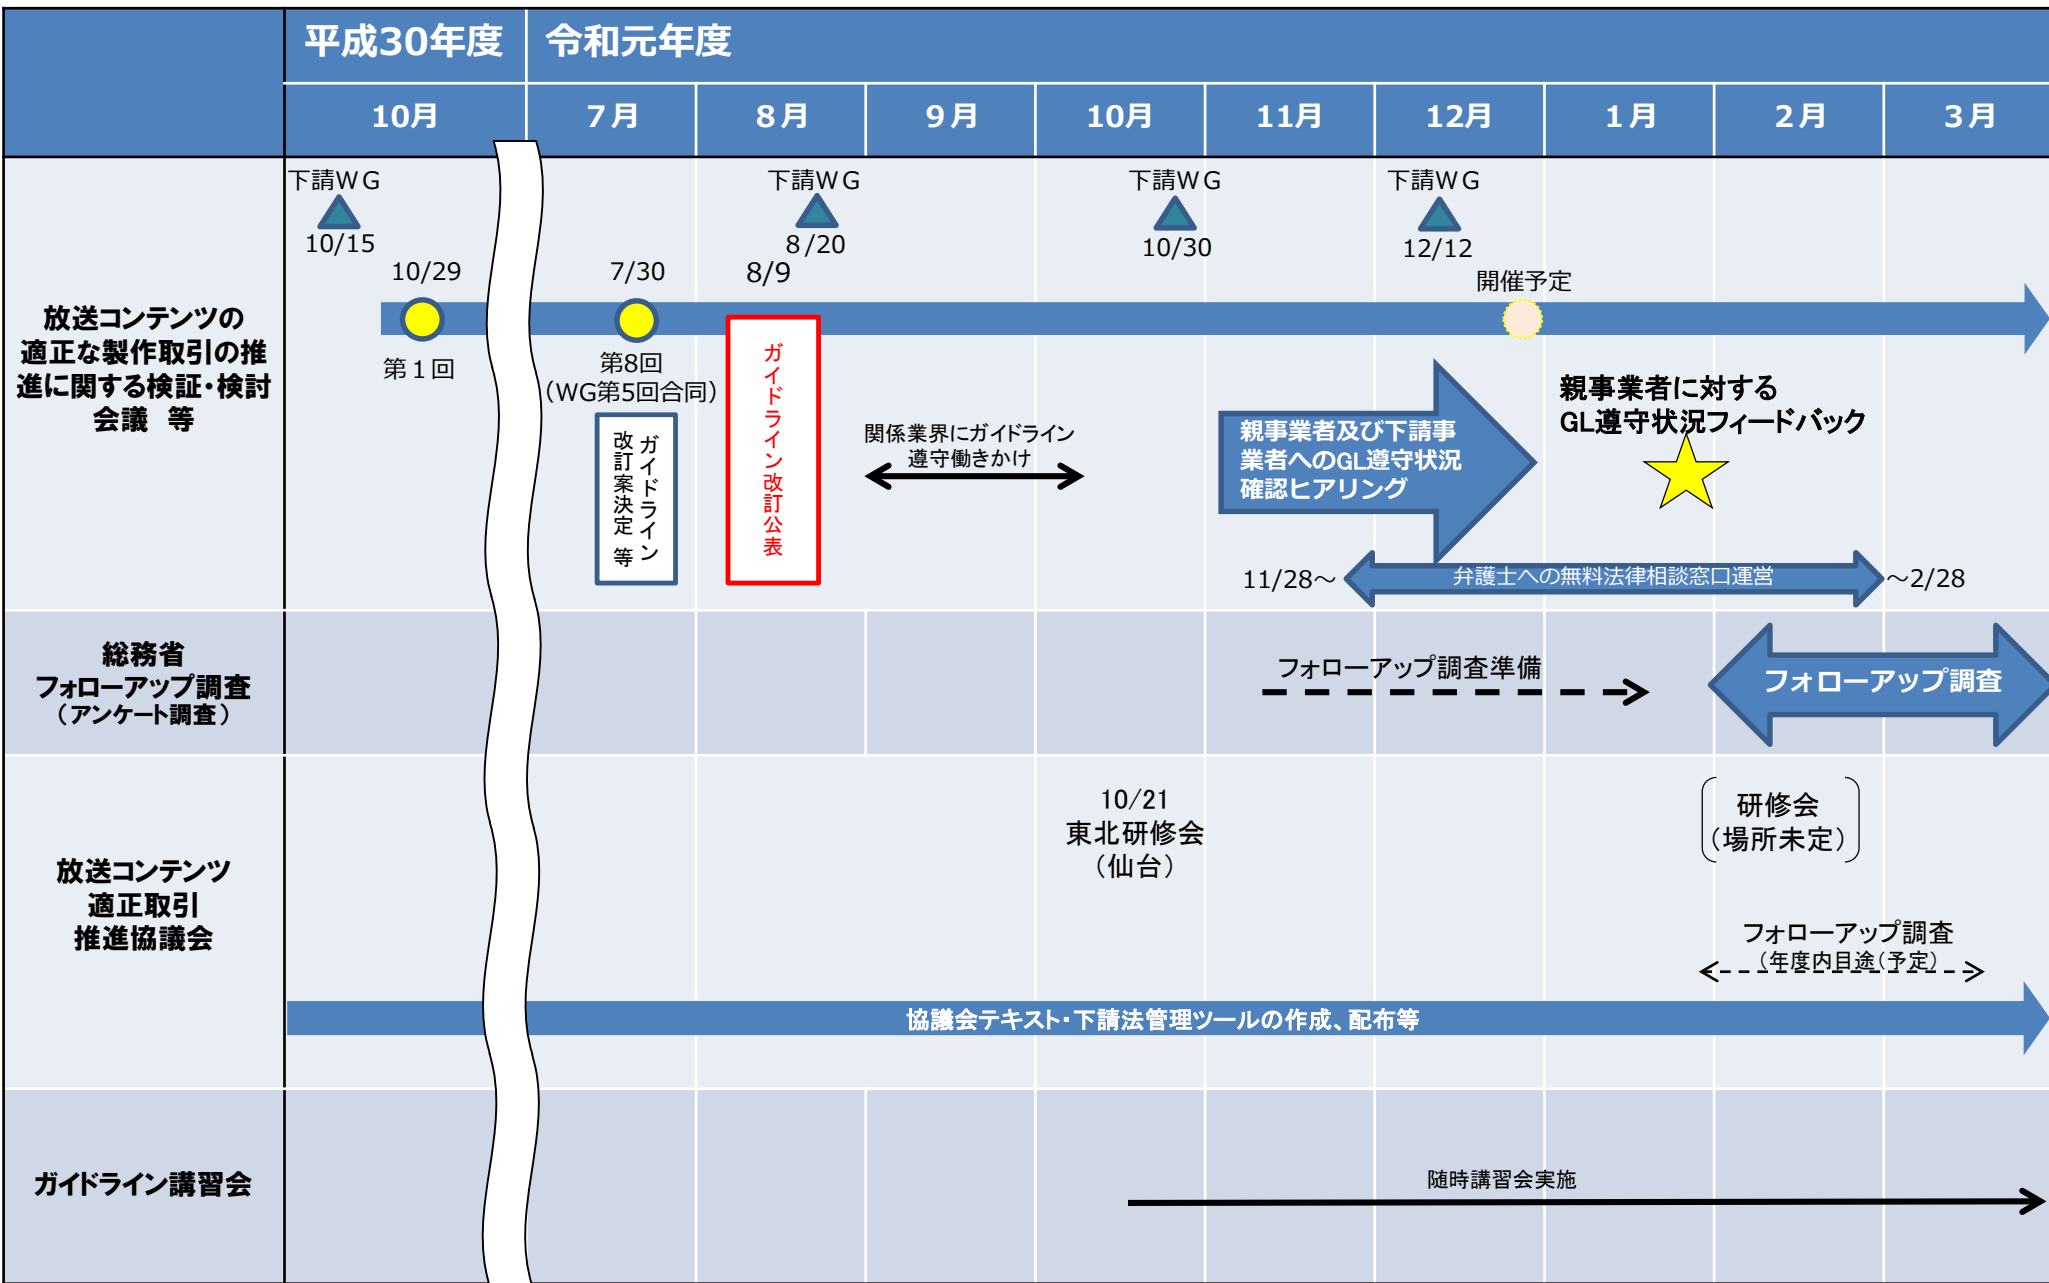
| | 平成30年度 | 令和元年度 | | | | | | | | |
|---|---|---|---|---|---|---|---|---|---|---|
| | 10月 | 7月 | 8月 | 9月 | 10月 | 11月 | 12月 | 1月 | 2月 | 3月 |

放送コンテンツの適正な製作取引の推進に関する検証・検討会議 等

下請WG 10/15
下請WG 8/20
下請WG 10/30
下請WG 12/12
10/29
7/30
8/9
開催予定
第１回
第8回（WG第5回合同）
ガイドライン改訂案決定 等
ガイドライン改訂公表
関係業界にガイドライン遵守働きかけ
親事業者及び下請事業者へのGL遵守状況確認ヒアリング
親事業者に対するGL遵守状況フィードバック
11/28～
弁護士への無料法律相談窓口運営
～2/28

総務省フォローアップ調査（アンケート調査）

フォローアップ調査準備
フォローアップ調査

放送コンテンツ適正取引推進協議会

10/21
東北研修会
（仙台）
研修会
（場所未定）
フォローアップ調査
（年度内目途（予定）
協議会テキスト・下請法管理ツールの作成、配布等

ガイドライン講習会

随時講習会実施